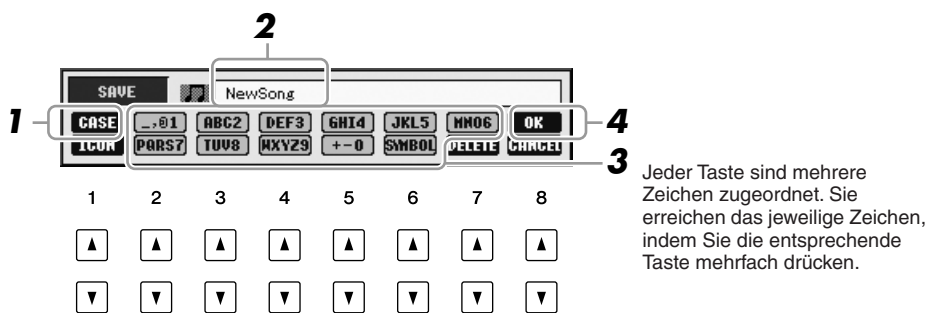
2

SAVE

NewSong

1

CASE

_.@1

ABC2

DEF3

GHI4

JKL5

MNO6

OK

4

ICON

PQRS7

TUV8

WXYZ9

+-0

SYMBOL

DELETE

CANCEL

3

1 2 3 4 5 6 7 8

▲ ▲ ▲ ▲ ▲ ▲ ▲ ▲

▼ ▼ ▼ ▼ ▼ ▼ ▼ ▼

Jeder Taste sind mehrere Zeichen zugeordnet. Sie erreichen das jeweilige Zeichen, indem Sie die entsprechende Taste mehrfach drücken.